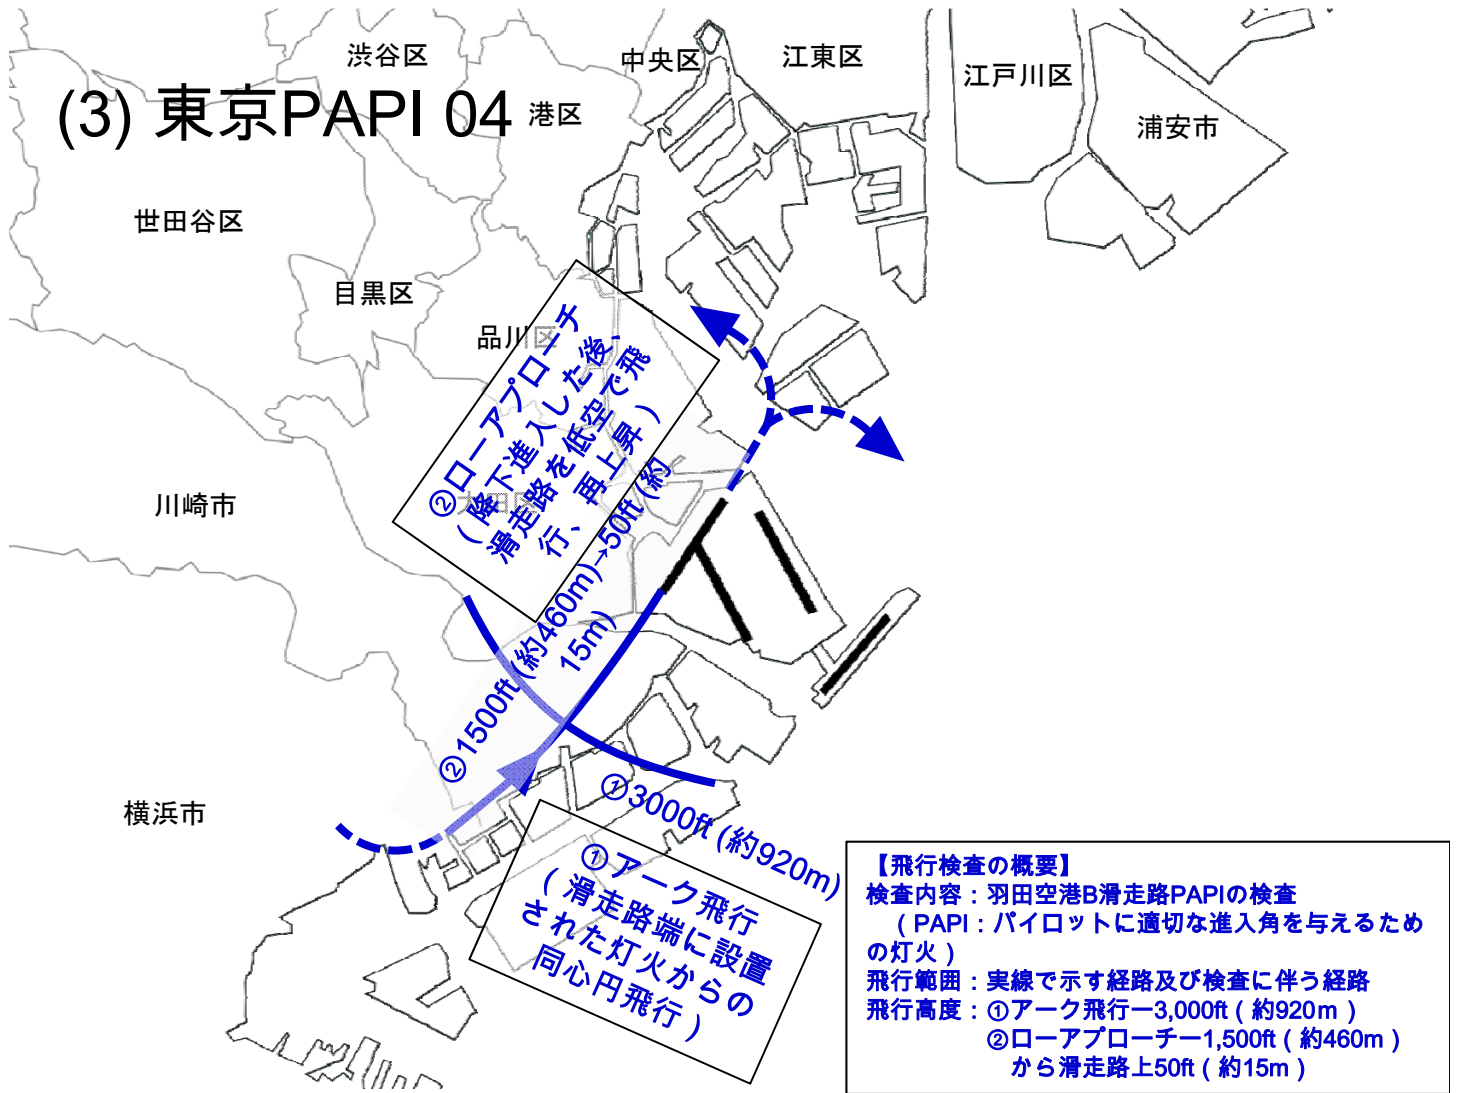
(3) 東京PAPI 04

渋谷区
中央区
江東区
江戸川区
浦安市
港区
世田谷区
目黒区
品川区
川崎市
横浜市

②ローアプローチ（降下進入した後、滑走路を低空で飛行、再上昇）

②1500ft (約460m)→50ft (約15m)

①3000ft (約920m)

①アーク飛行（滑走路端に設置された灯火からの同心円飛行）

【飛行検査の概要】
検査内容：羽田空港B滑走路PAPIの検査
（PAPI：パイロットに適切な進入角を与えるための灯火）
飛行範囲：実線で示す経路及び検査に伴う経路
飛行高度：①アーク飛行ー3,000ft（約920m）
②ローアプローチー1,500ft（約460m）から滑走路上50ft（約15m）